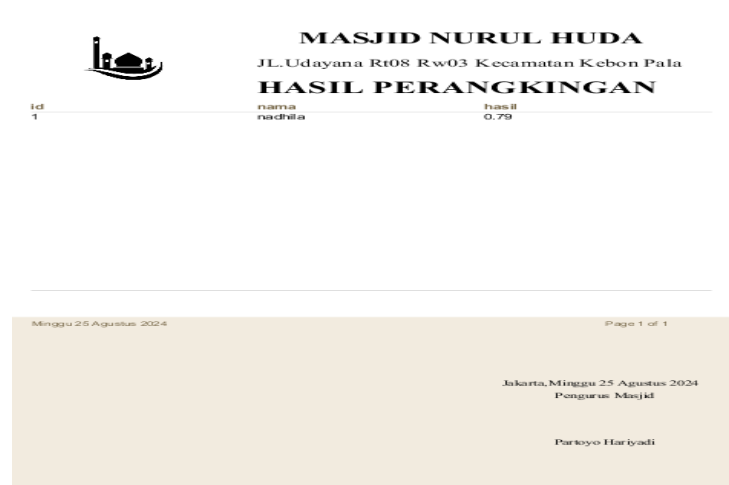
MASJID NURUL HUDA

JL.Udayana Rt08 Rw03 Kecamatan Kebon Pala

HASIL PERANGKINGAN

| id | nama | hasil |
|---|---|---|
| 1 | nadhila | 0.79 |

Minggu 25 Agustus 2024

Page 1 of 1

Jakarta,Minggu 25 Agustus 2024
Pengurus Masjid

Partoyo Hariyadi